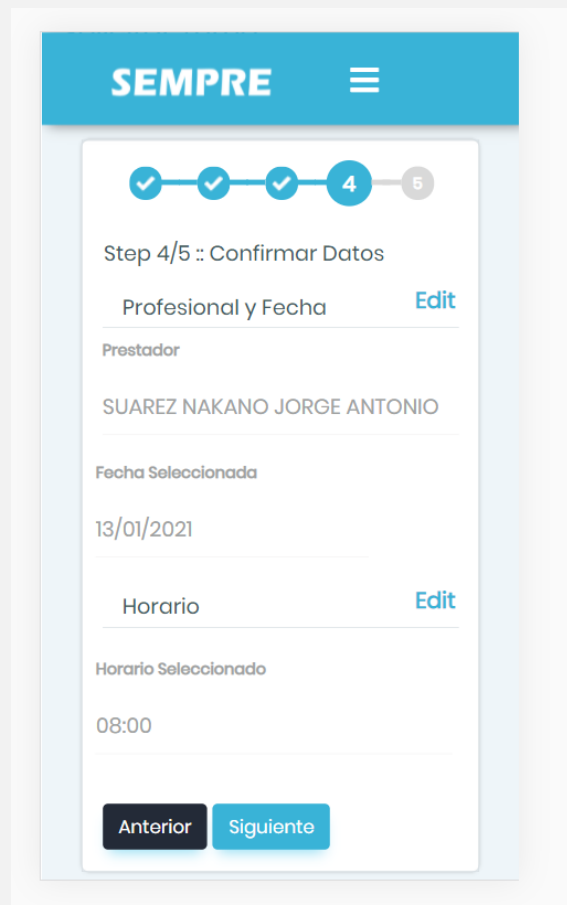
SEMPRE

4

5

Step 4/5 :: Confirmar Datos

Profesional y Fecha

Edit

Prestador

SUAREZ NAKANO JORGE ANTONIO

Fecha Seleccionada

13/01/2021

Horario

Edit

Horario Seleccionado

08:00

Anterior

Siguiente